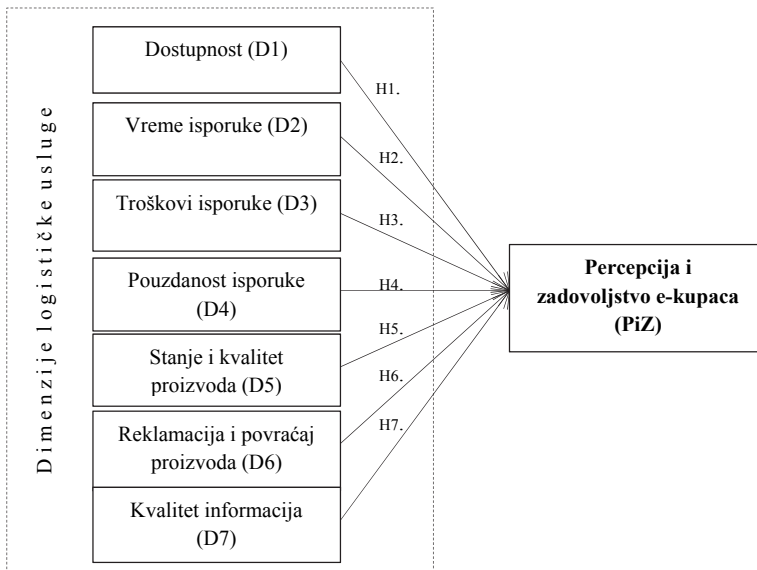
Dimenzije logističke usluge

Dostupnost (D1)

Vreme isporuke (D2)

Troškovi isporuke (D3)

Pouzdanost isporuke (D4)

Stanje i kvalitet proizvoda (D5)

Reklamacija i povraćaj proizvoda (D6)

Kvalitet informacija (D7)

H1.

H2.

H3.

H4.

H5.

H6.

H7.

**Percepcija i zadovoljstvo e-kupaca (PiZ)**